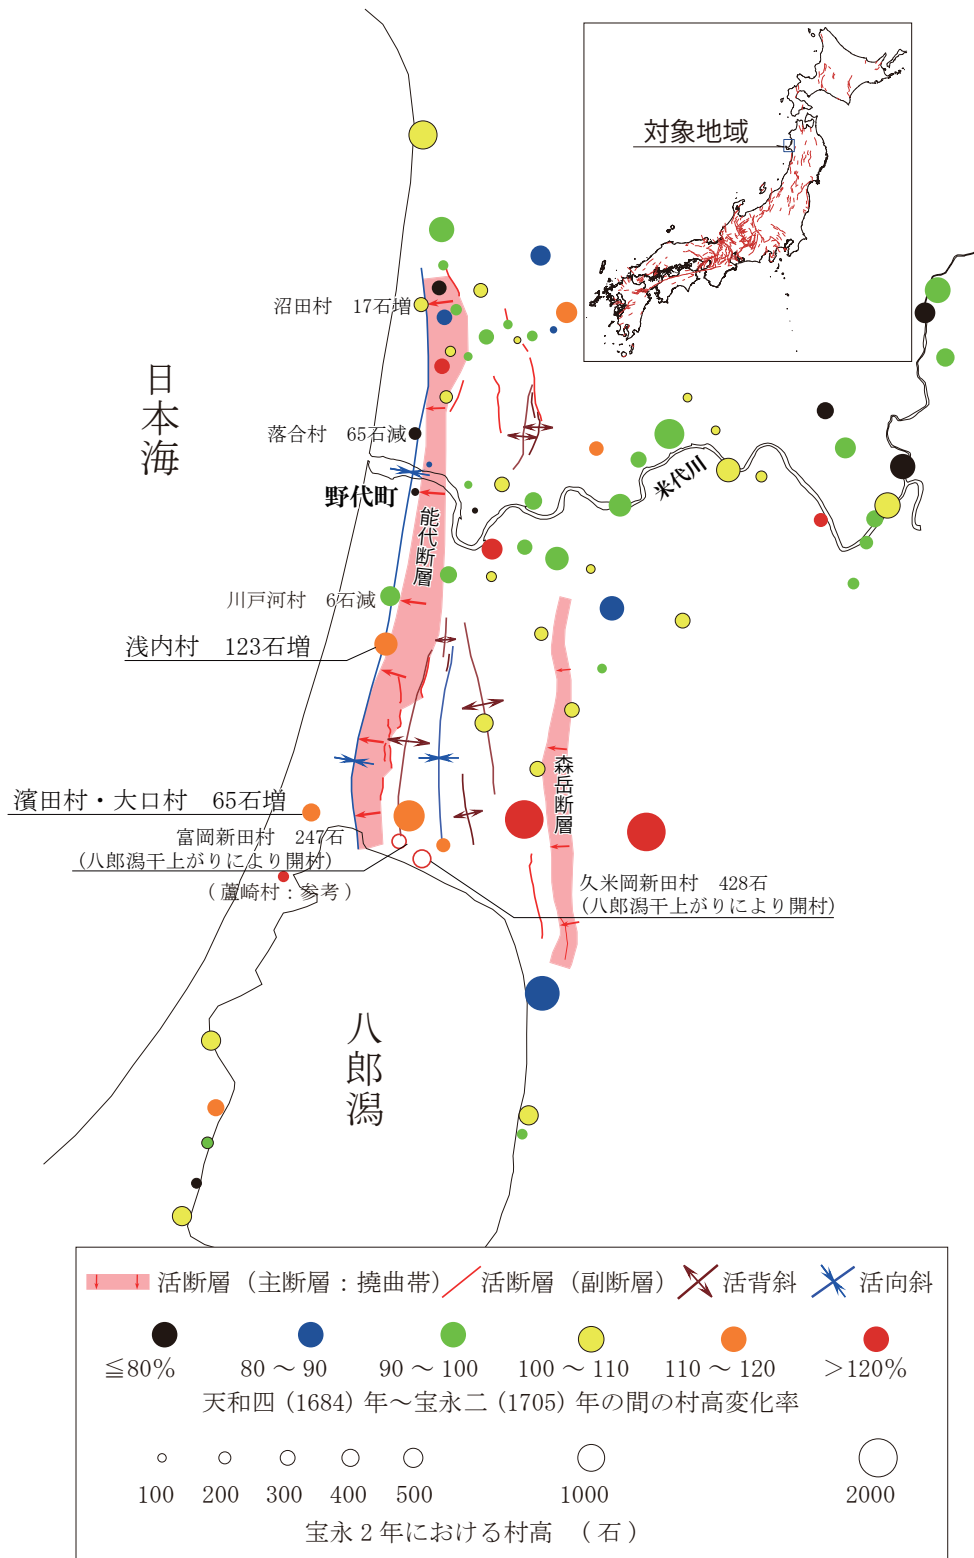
対象地域

日本海

沼田村　17石増

落合村　65石減

野代町

能代断層

米代川

川戸河村　6石減

浅内村　123石増

森岳断層

濱田村・大口村　65石増

富岡新田村　247石
（八郎潟干上がりにより開村）

（蘆崎村：参考）

久米岡新田村　428石
（八郎潟干上がりにより開村）

八郎潟

活断層（主断層：撓曲帯）　活断層（副断層）　活背斜　活向斜

≦80%　80 ～ 90　90 ～ 100　100 ～ 110　110 ～ 120　＞120%
天和四（1684）年～宝永二（1705）年の間の村高変化率

100　200　300　400　500　1000　2000
宝永 2 年における村高　（石）